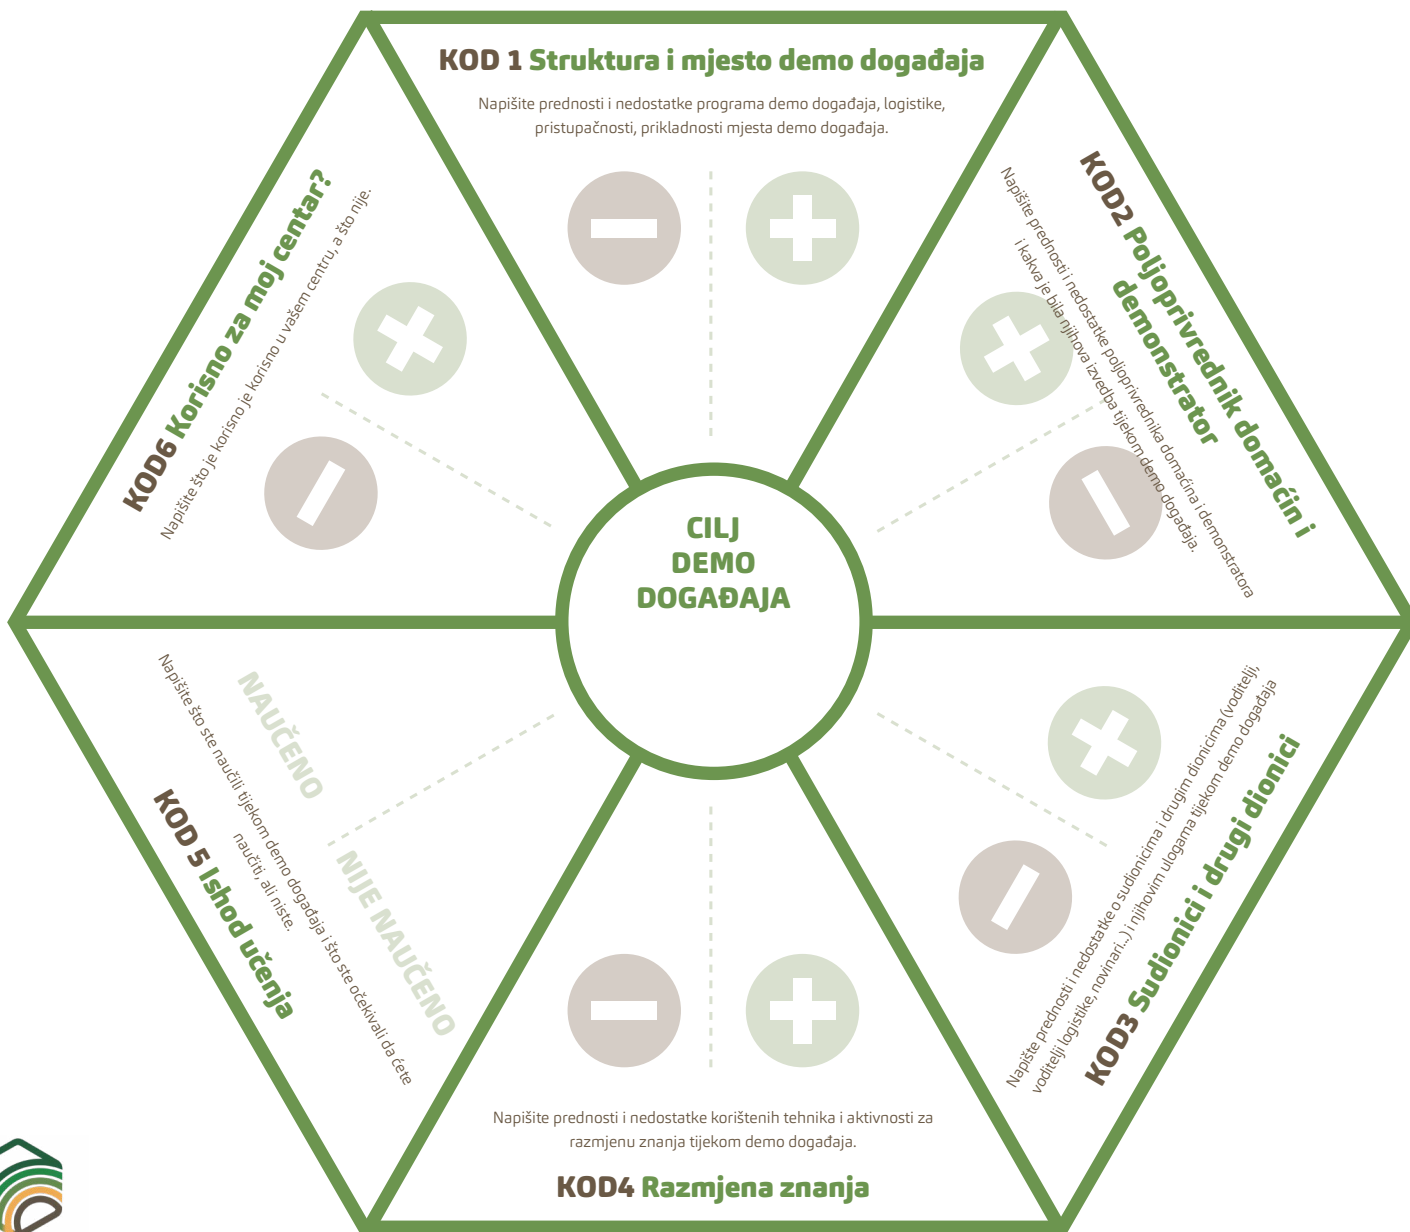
KOD 1 Struktura i mjesto demo događaja

Napišite prednosti i nedostatke programa demo događaja, logistike, pristupačnosti, prikladnosti mjesta demo događaja.

KOD2 Poljoprivrednik domaćin i demonstrator

Napišite prednosti i nedostatke poljoprivrednika domaćina i demonstratora i kakva je bila njihova izvedba tijekom demo događaja.

KOD6 Korisno za moj centar?

Napišite što je korisno je korisno u vašem centru, a što nije.

CILJ DEMO DOGAĐAJA

NAUČENO

NIJE NAUČENO

KOD 5 Ishod učenja

Napišite što ste naučili tijekom demo događaja i što ste očekivali da ćete naučiti, ali niste.

KOD3 Sudionici i drugi dionici

Napište prednosti i nedostatke o sudionicima i drugim dionicima (voditelji, voditelji logistike, novinari...) i njihovim ulogama tijekom demo događaja

Napišite prednosti i nedostatke korištenih tehnika i aktivnosti za razmjenu znanja tijekom demo događaja.

KOD4 Razmjena znanja